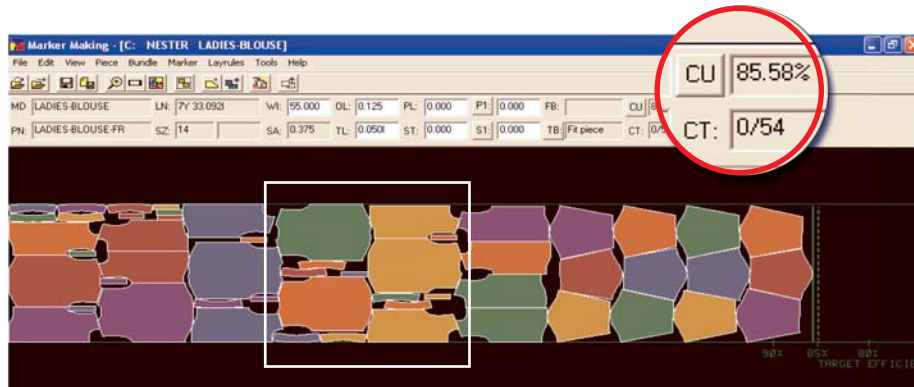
Marker Making - [C: NESTER LADIES-BLOUSE]

File Edit View Piece Bundle Marker Layrules Tools Help

MD: LADIES-BLOUSE LN: 7Y 33.092I WI: 55.000 OL: 0.125 PL: 0.000 P1: 0.000 FB: CU

PN: LADIES-BLOUSE-FR SZ: 14 SA: 0.375 TL: 0.050I ST: 0.000 S1: 0.000 TB: Fit piece CT: 0/5

CU 85.58%

CT: 0/54

90% 85% 80%
TARGET EFFICI